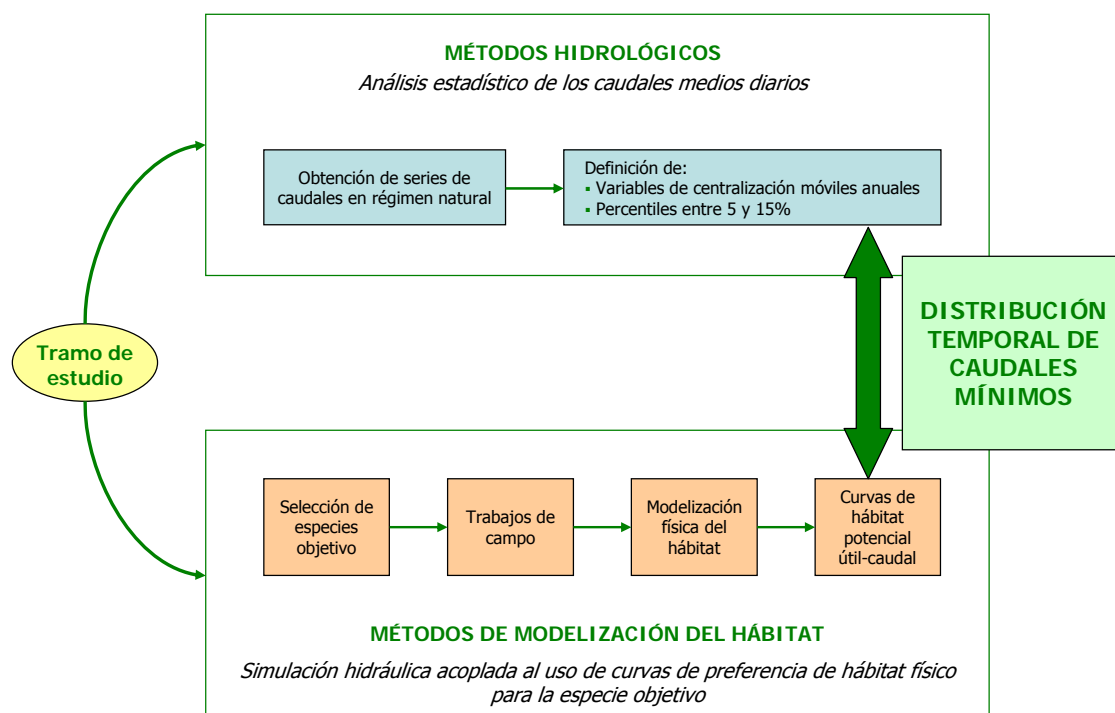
MÉTODOS HIDROLÓGICOS

Análisis estadístico de los caudales medios diarios

Obtención de series de caudales en régimen natural

Definición de:
▪ Variables de centralización móviles anuales
▪ Percentiles entre 5 y 15%

Tramo de estudio

DISTRIBUCIÓN TEMPORAL DE CAUDALES MÍNIMOS

Selección de especies objetivo

Trabajos de campo

Modelización física del hábitat

Curvas de hábitat potencial útil-caudal

MÉTODOS DE MODELIZACIÓN DEL HÁBITAT

Simulación hidráulica acoplada al uso de curvas de preferencia de hábitat físico para la especie objetivo